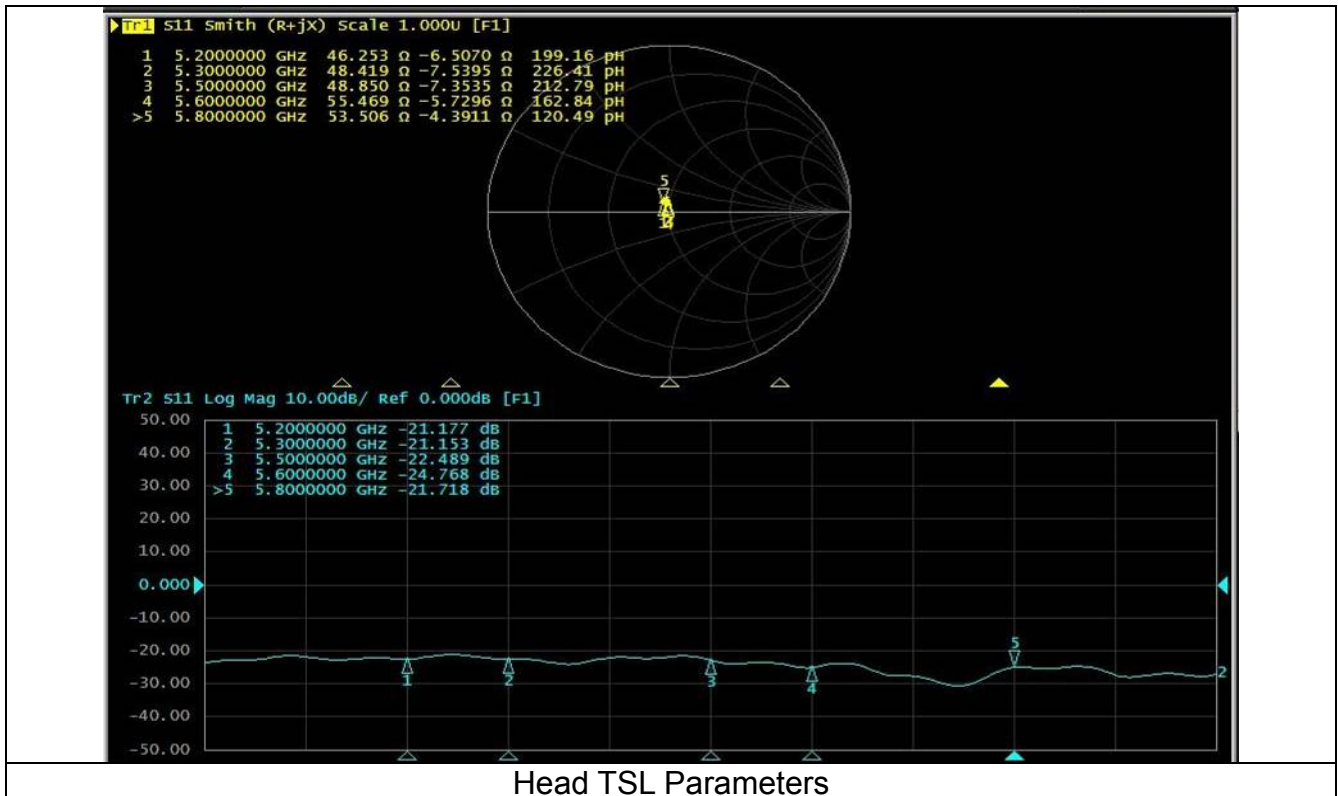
Tr1 S11 Smith (R+jX) Scale 1.000U [F1]

1 5.2000000 GHz 46.253 Ω -6.5070 Ω 199.16 pH
2 5.3000000 GHz 48.419 Ω -7.5395 Ω 226.41 pH
3 5.5000000 GHz 48.850 Ω -7.3535 Ω 212.79 pH
4 5.6000000 GHz 55.469 Ω -5.7296 Ω 162.84 pH
>5 5.8000000 GHz 53.506 Ω -4.3911 Ω 120.49 pH

5

Tr2 S11 Log Mag 10.00dB/ Ref 0.000dB [F1]

1 5.2000000 GHz -21.177 dB
2 5.3000000 GHz -21.153 dB
3 5.5000000 GHz -22.489 dB
4 5.6000000 GHz -24.768 dB
>5 5.8000000 GHz -21.718 dB

50.00
40.00
30.00
20.00
10.00
0.000
-10.00
-20.00
-30.00
-40.00
-50.00

1 2 3 4 5 2

Head TSL Parameters